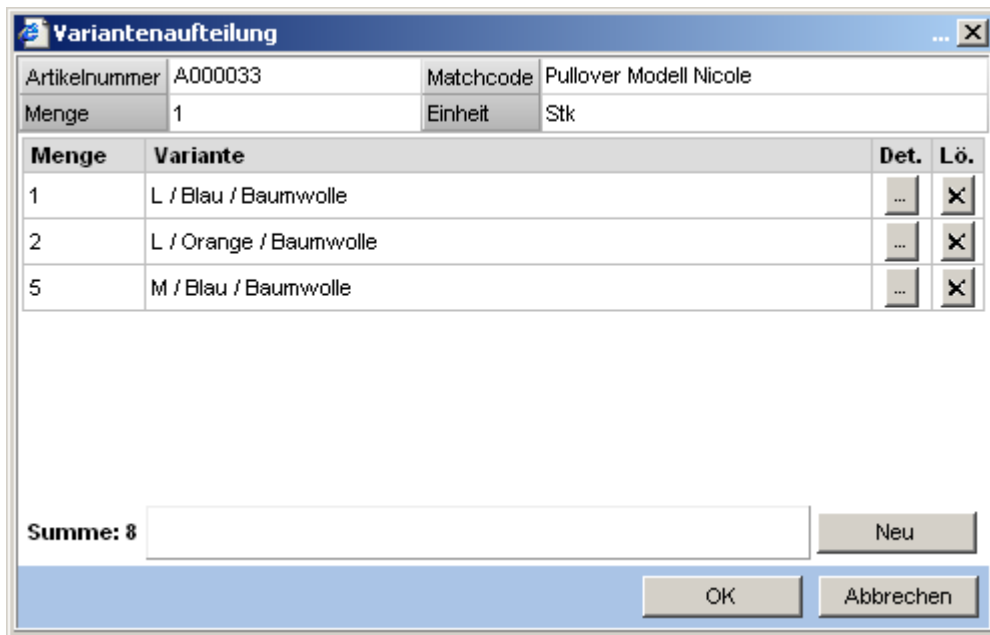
Variantenaufteilung

| Artikelnummer | A000033 | Matchcode | Pullover Modell Nicole |
|---|---|---|---|
| Menge | 1 | Einheit | Stk |

| Menge | Variante | Det. | Lö. |
|---|---|---|---|
| 1 | L / Blau / Baumwolle | ... | ✕ |
| 2 | L / Orange / Baumwolle | ... | ✕ |
| 5 | M / Blau / Baumwolle | ... | ✕ |

Summe: 8

Neu

OK

Abbrechen